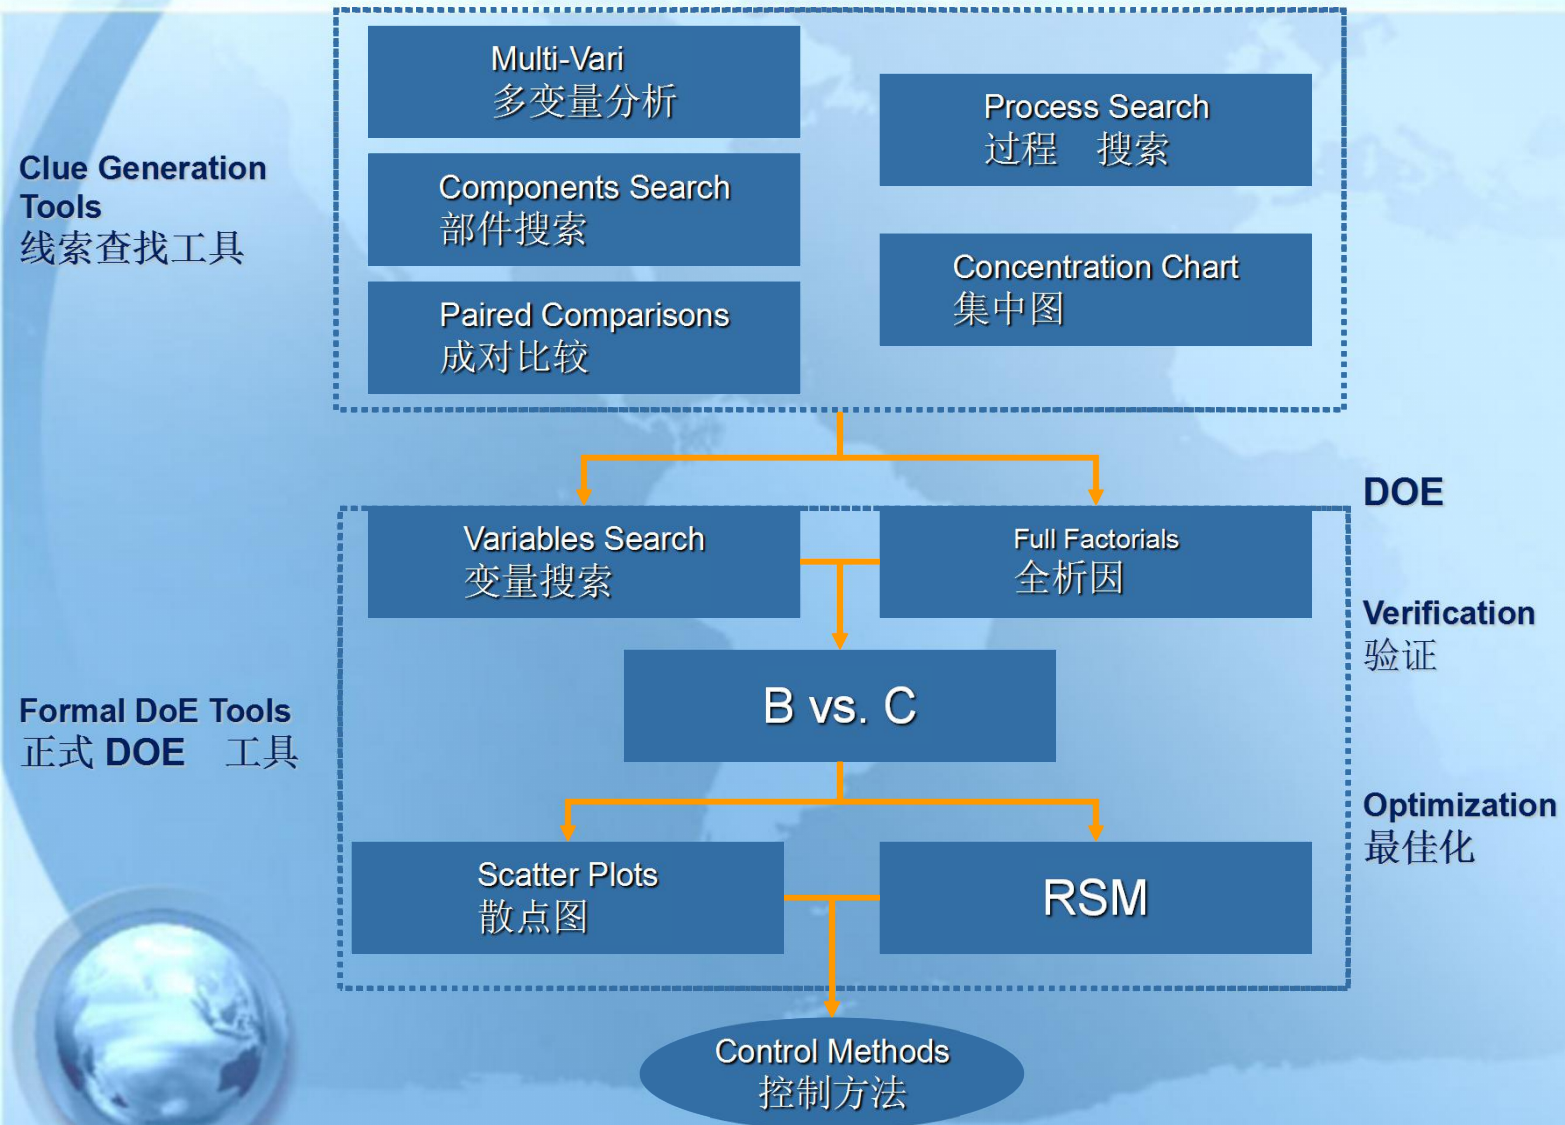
Clue Generation Tools
线索查找工具

Multi-Vari
多变量分析

Process Search
过程 搜索

Components Search
部件搜索

Concentration Chart
集中图

Paired Comparisons
成对比较

DOE

Variables Search
变量搜索

Full Factorials
全析因

Verification
验证

B vs. C

Formal DoE Tools
正式 DOE 工具

Optimization
最佳化

Scatter Plots
散点图

RSM

Control Methods
控制方法